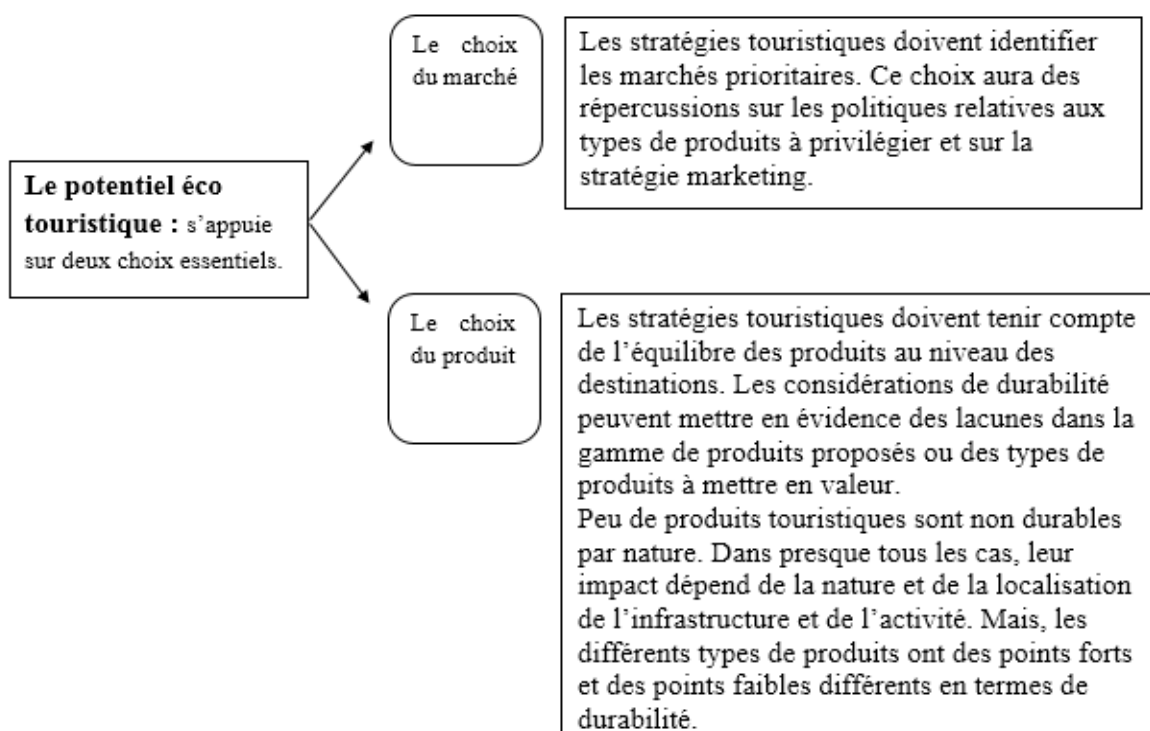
**Le potentiel éco touristique :** s'appuie sur deux choix essentiels.

Le choix du marché

Les stratégies touristiques doivent identifier les marchés prioritaires. Ce choix aura des répercussions sur les politiques relatives aux types de produits à privilégier et sur la stratégie marketing.

Le choix du produit

Les stratégies touristiques doivent tenir compte de l'équilibre des produits au niveau des destinations. Les considérations de durabilité peuvent mettre en évidence des lacunes dans la gamme de produits proposés ou des types de produits à mettre en valeur.
Peu de produits touristiques sont non durables par nature. Dans presque tous les cas, leur impact dépend de la nature et de la localisation de l'infrastructure et de l'activité. Mais, les différents types de produits ont des points forts et des points faibles différents en termes de durabilité.